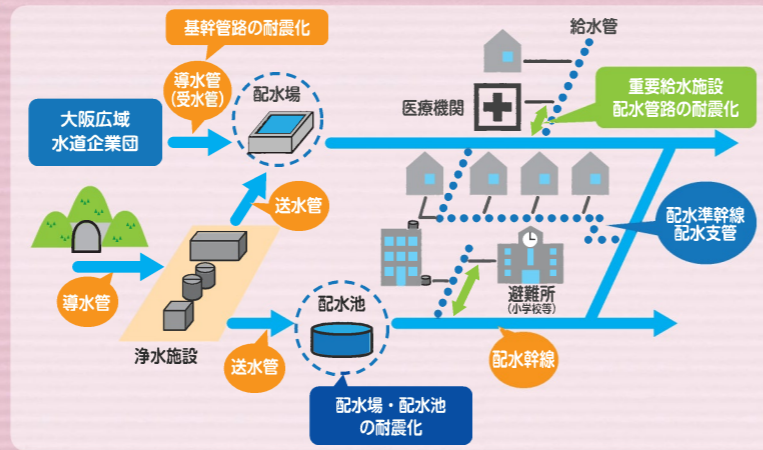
基幹管路の耐震化

導水管
(受水管)

配水場

給水管

重要給水施設
配水管路の耐震化

医療機関

大阪広域
水道企業団

送水管

配水準幹線
配水支管

導水管

避難所
(小学校等)

配水池

浄水施設

送水管

配水幹線

配水場・配水池
の耐震化